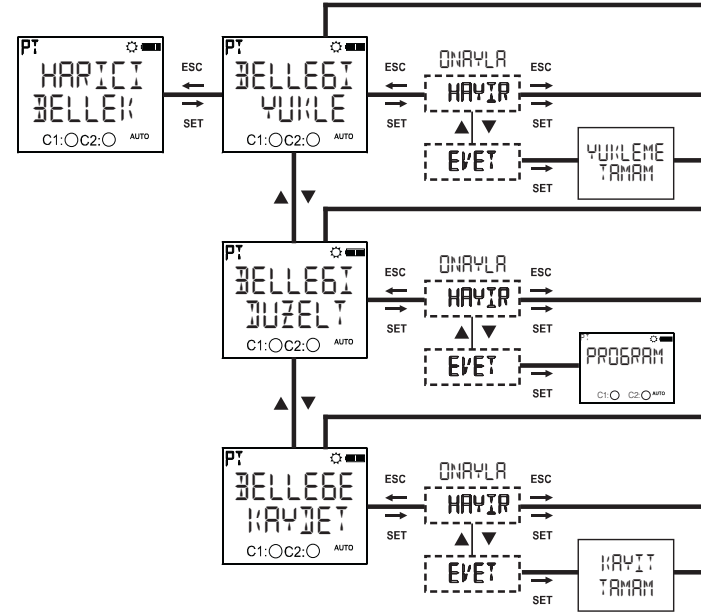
PT
HARICI
BELLEK
C1:○C2:○ AUTO

ESC
SET

PT
BELLEGI
YUKLE
C1:○C2:○ AUTO

ESC
SET

ONAYLA
HAYIR
EVET

ESC
SET
SET

YUKLEME
TAMAM

PT
BELLEGI
DUZELT
C1:○C2:○ AUTO

ESC
SET

ONAYLA
HAYIR
EVET

ESC
SET
SET

PT
PROGRAM
C1:○ C2:○ AUTO

PT
BELLEGE
KAYDET
C1:○C2:○ AUTO

ESC
SET

ONAYLA
HAYIR
EVET

ESC
SET
SET

KAYIT
TAMAM